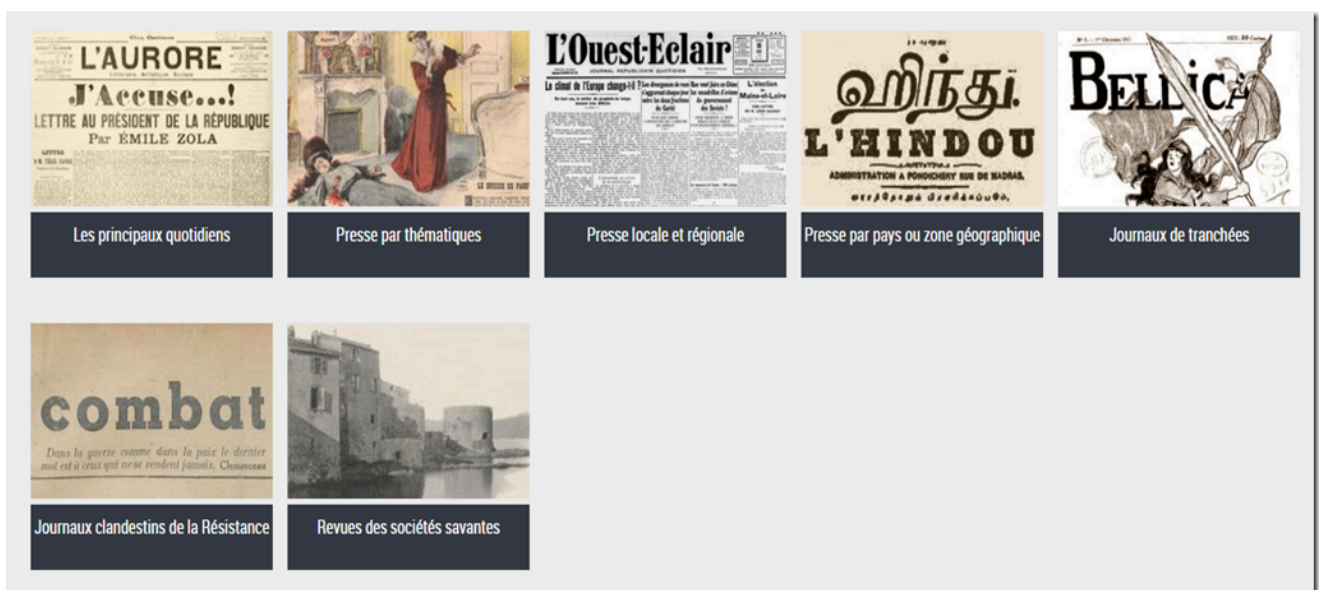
L'AURORE
J'Accuse...!
LETTRE AU PRÉSIDENT DE LA RÉPUBLIQUE
Par ÉMILE ZOLA

Les principaux quotidiens

Presse par thématiques

L'Ouest-Eclair
JOURNAL RÉPUBLICAIN QUOTIDIEN

Presse locale et régionale

ஹிந்து.
L'HINDOU
ADMINISTRATION A PONDICHERY RUE DE MADRAS

Presse par pays ou zone géographique

BELLICA

Journaux de tranchées

combat
Dans la guerre comme dans la paix le dernier mot est à ceux qui ne se rendent jamais. Clemenceau

Journaux clandestins de la Résistance

Revues des sociétés savantes